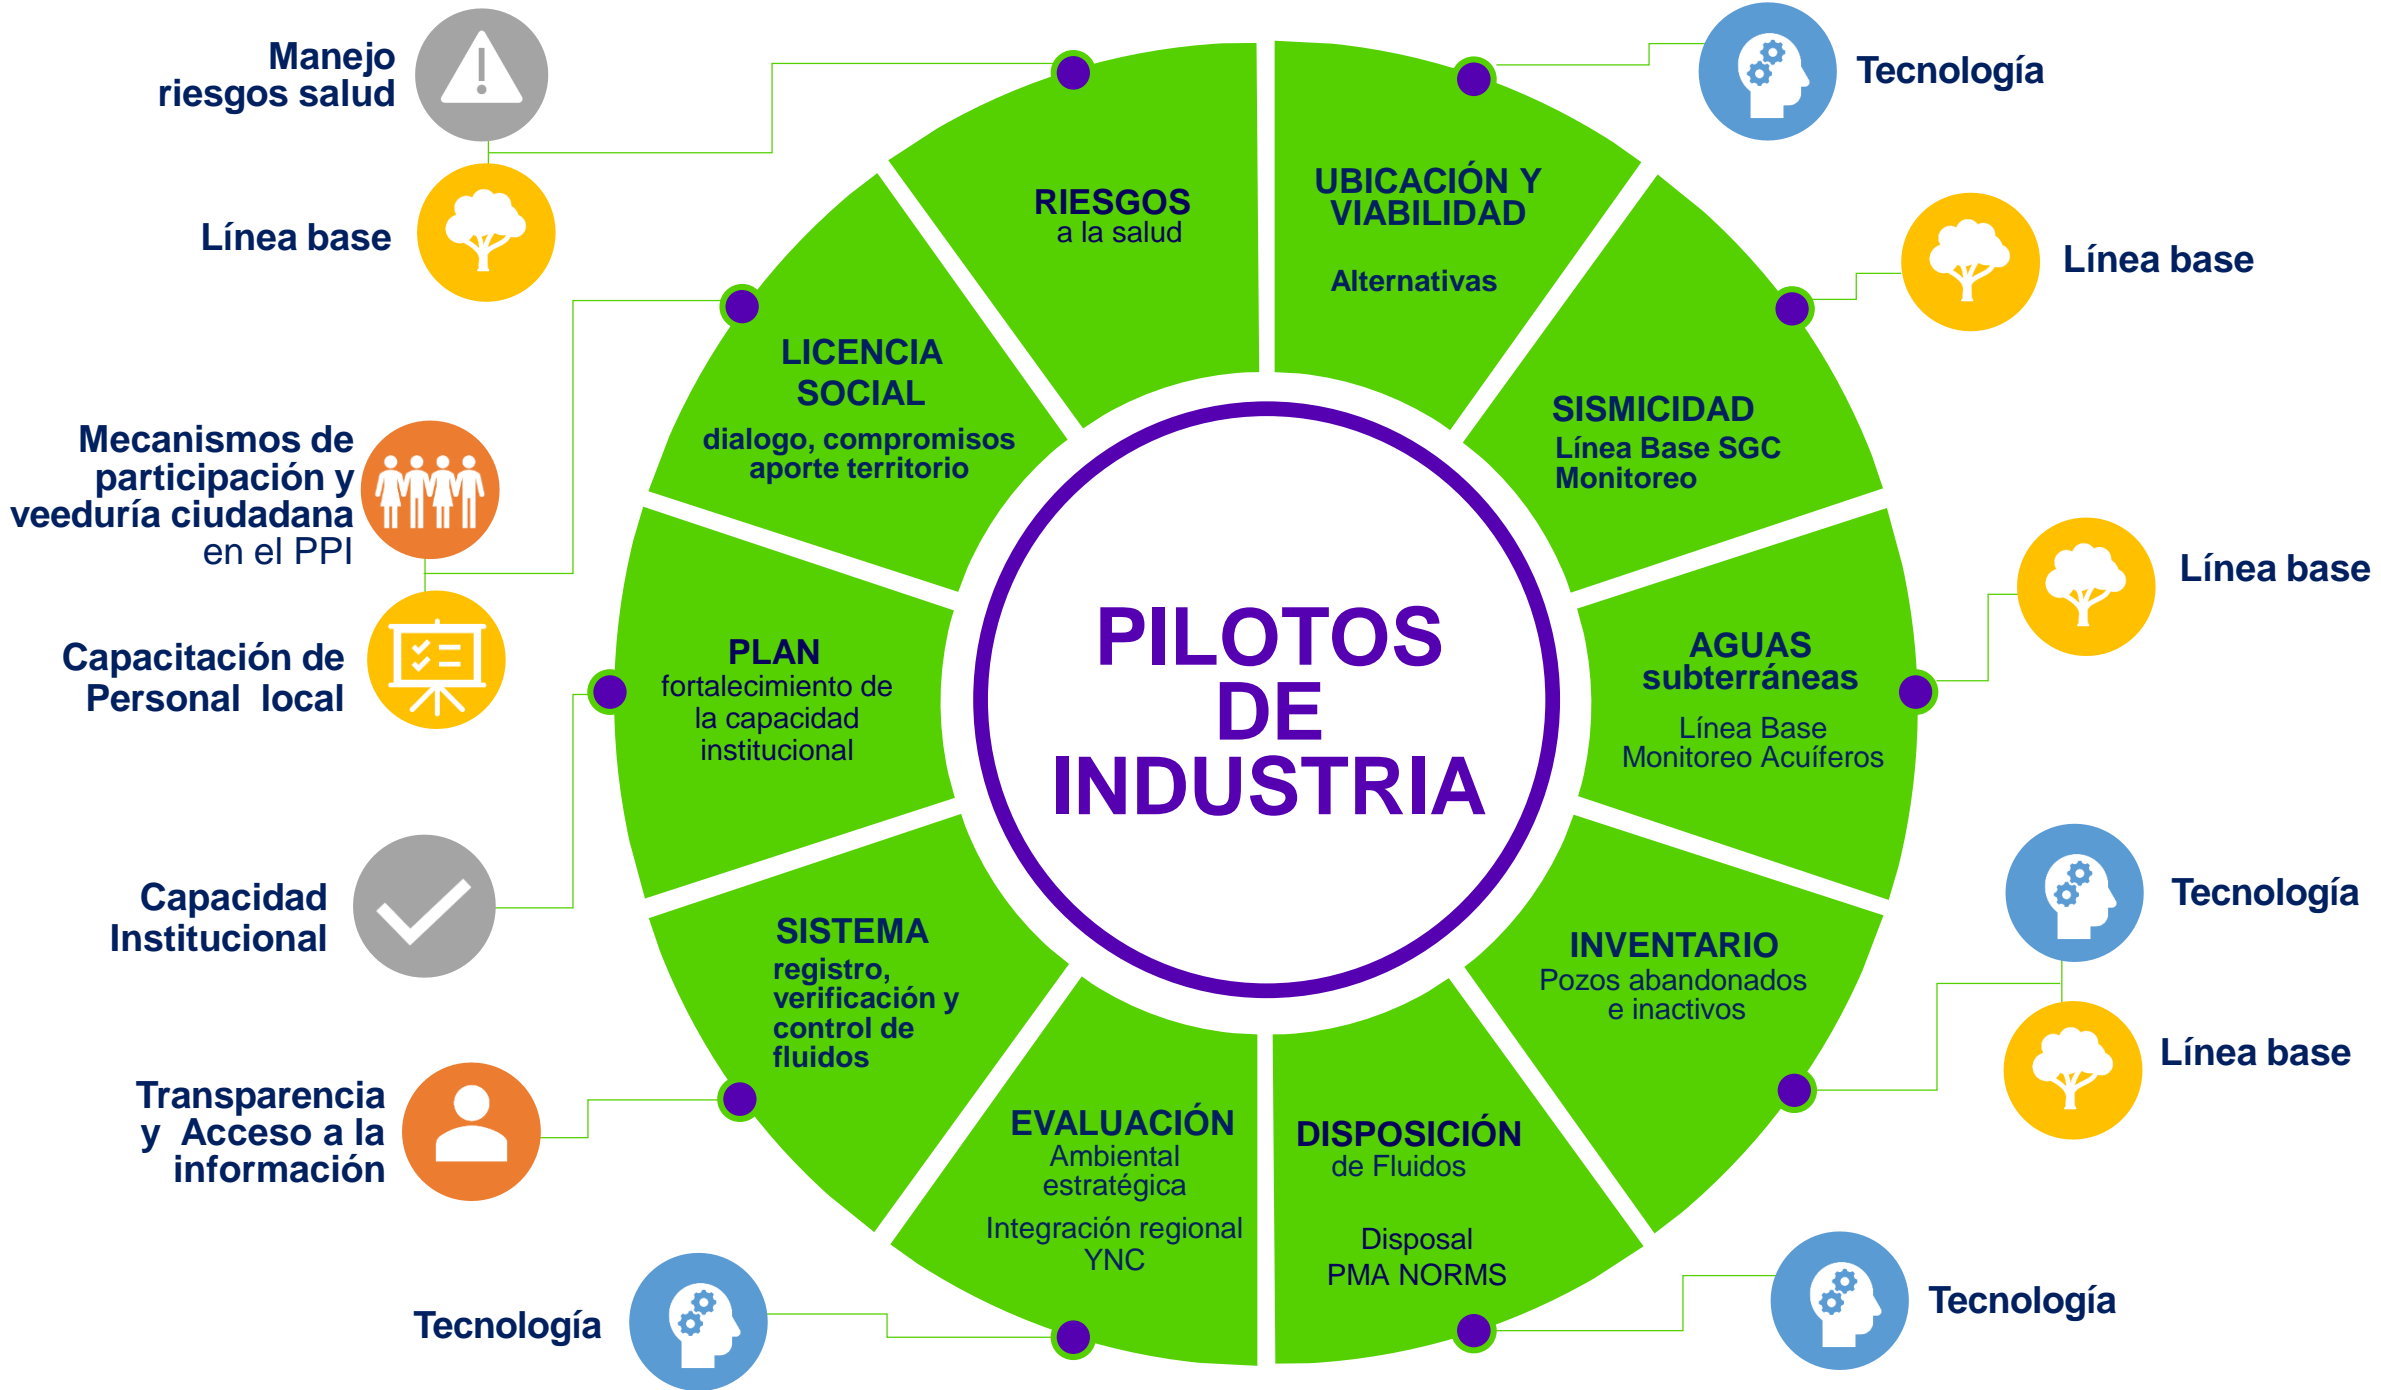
Manejo riesgos salud

Línea base

Mecanismos de participación y veeduría ciudadana en el PPI

Capacitación de Personal local

Capacidad Institucional

Transparencia y Acceso a la información

Tecnología

Tecnología

Línea base

Línea base

Tecnología

Línea base

Tecnología

RIESGOS
a la salud

UBICACIÓN Y VIABILIDAD
Alternativas

SISMICIDAD
Línea Base SGC
Monitoreo

AGUAS subterráneas
Línea Base
Monitoreo Acuíferos

INVENTARIO
Pozos abandonados e inactivos

DISPOSICIÓN
de Fluidos
Disposal
PMA NORMS

EVALUACIÓN
Ambiental estratégica
Integración regional
YNC

SISTEMA
registro, verificación y control de fluidos

PLAN
fortalecimiento de la capacidad institucional

LICENCIA SOCIAL
dialogo, compromisos aporte territorio

PILOTOS DE INDUSTRIA